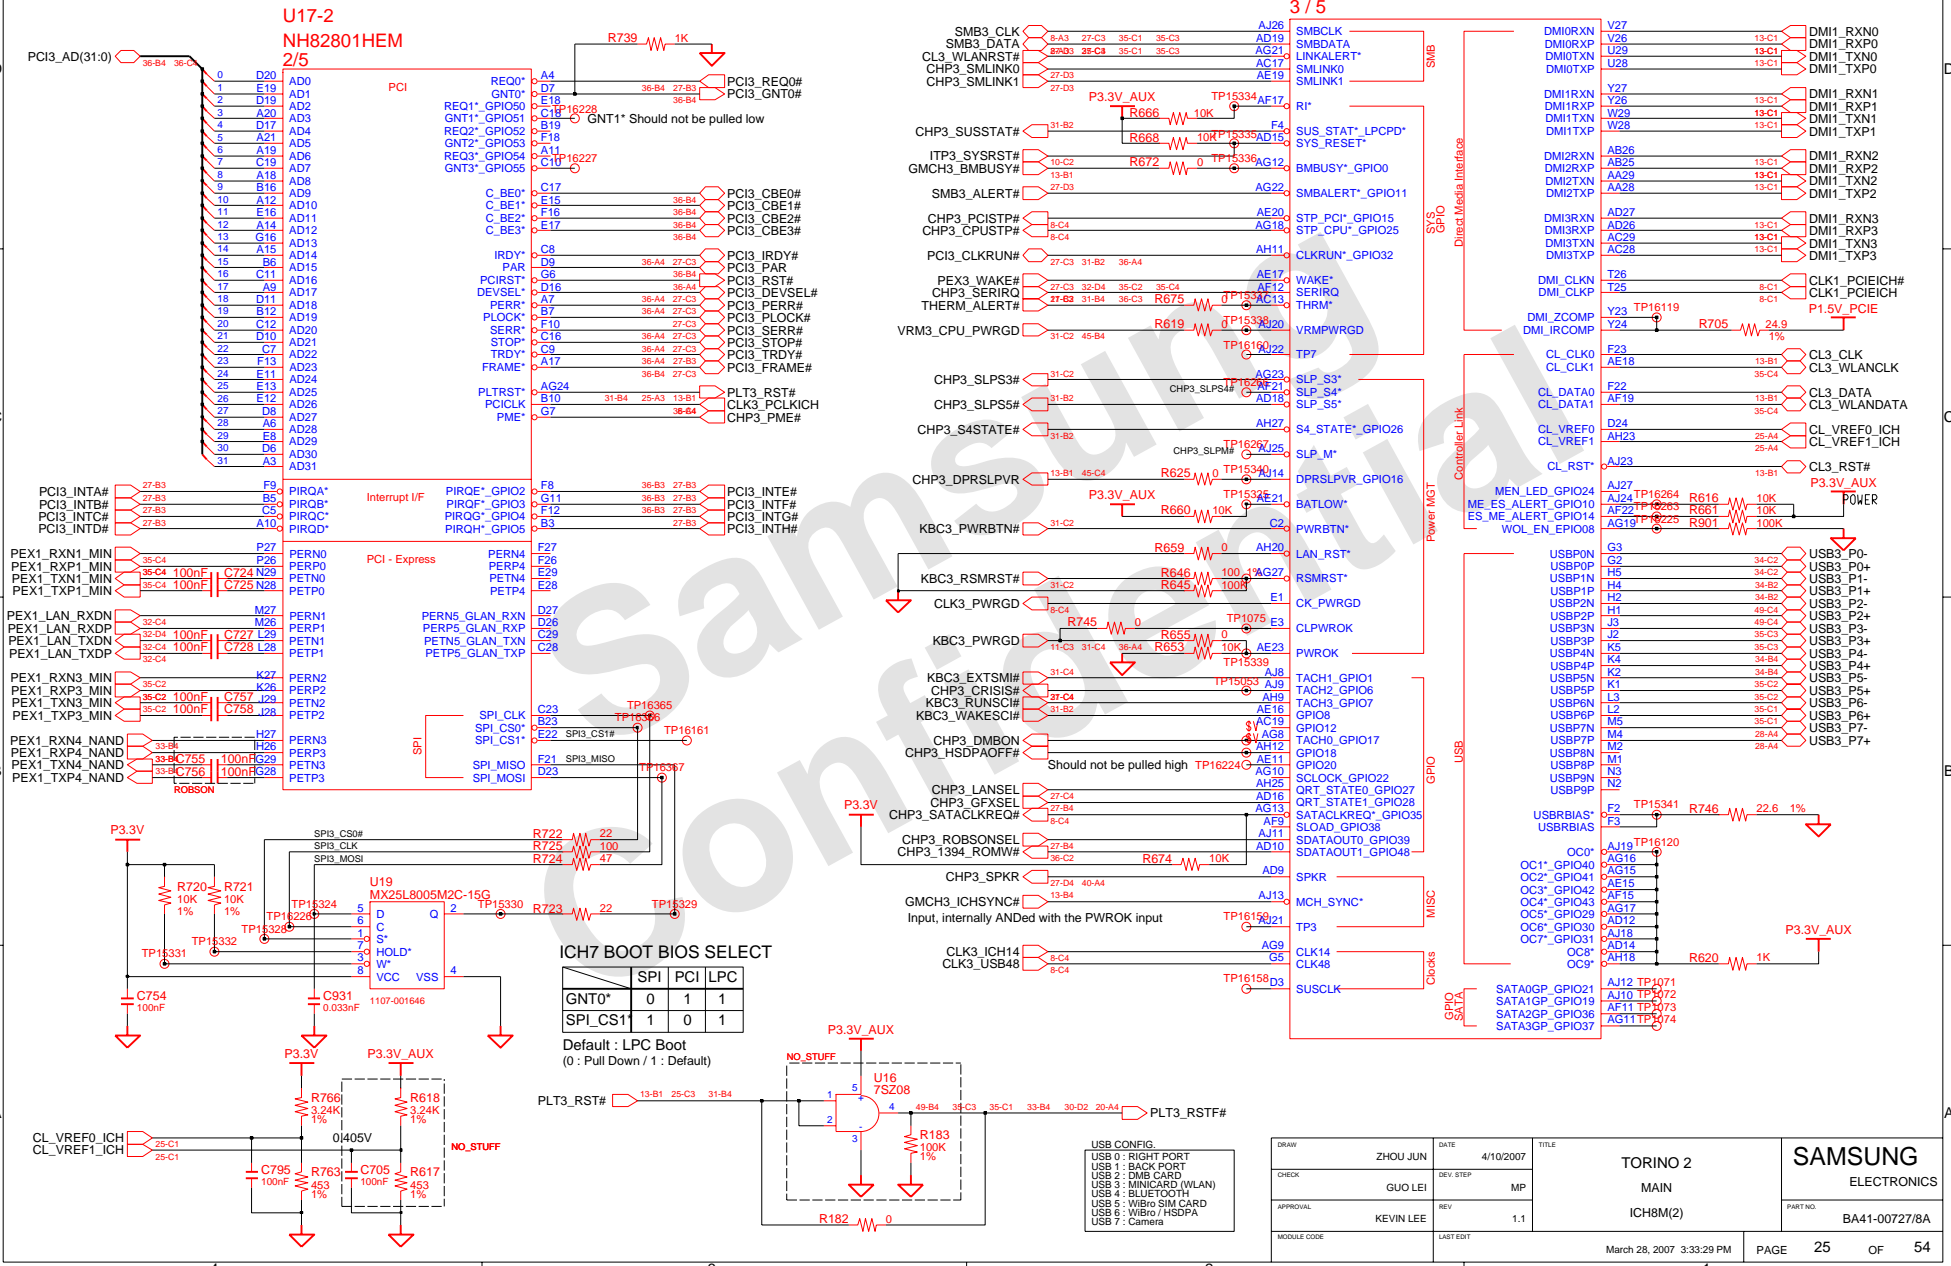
U17-2
NH82801HEM
2/5

PCI3_AD(31:0)

AD0 AD1 AD2 AD3 AD4 AD5 AD6 AD7 AD8 AD9 AD10 AD11 AD12 AD13 AD14 AD15 AD16 AD17 AD18 AD19 AD20 AD21 AD22 AD23 AD24 AD25 AD26 AD27 AD28 AD29 AD30 AD31

PCI

REQ0* GNT0* REQ1*_GPIO50 GNT1*_GPIO51 REQ2*_GPIO52 GNT2*_GPIO53 REQ3*_GPIO54 GNT3*_GPIO55

R739 1K
PCI3_REQ0#
PCI3_GNT0#
TP16228
GNT1* Should not be pulled low
TP16227

C_BE0* C_BE1* C_BE2* C_BE3*
PCI3_CBE0# PCI3_CBE1# PCI3_CBE2# PCI3_CBE3#

IRDY* PAR PCIRST* DEVSEL* PERR* PLOCK* SERR* STOP* TRDY* FRAME*
PCI3_IRDY# PCI3_PAR PCI3_RST# PCI3_DEVSEL# PCI3_PERR# PCI3_PLOCK# PCI3_SERR# PCI3_STOP# PCI3_TRDY# PCI3_FRAME#

PLTRST* PCICLK PME*
PLT3_RST# CLK3_PCLKICH CHP3_PME#

PCI3_INTA# PCI3_INTB# PCI3_INTC# PCI3_INTD#
PIRQA* PIRQB* PIRQC* PIRQD*
Interrupt I/F
PIRQE*_GPIO2 PIRQF*_GPIO3 PIRQG*_GPIO4 PIRQH*_GPIO5
PCI3_INTE# PCI3_INTF# PCI3_INTG# PCI3_INTH#

PCI - Express
PEX1_RXN1_MIN PEX1_RXP1_MIN PEX1_TXN1_MIN PEX1_TXP1_MIN
PERN0 PERP0 PETN0 PETP0
C724 100nF C725 100nF
PERN4 PERP4 PETN4 PETP4
PEX1_LAN_RXDN PEX1_LAN_RXDP PEX1_LAN_TXDN PEX1_LAN_TXDP
PERN1 PERP1 PETN1 PETP1
C727 100nF C728 100nF
PERN5_GLAN_RXN PERP5_GLAN_RXP PETN5_GLAN_TXN PETP5_GLAN_TXP
PEX1_RXN3_MIN PEX1_RXP3_MIN PEX1_TXN3_MIN PEX1_TXP3_MIN
PERN2 PERP2 PETN2 PETP2
C757 100nF C758 100nF
PEX1_RXN4_NAND PEX1_RXP4_NAND PEX1_TXN4_NAND PEX1_TXP4_NAND
PERN3 PERP3 PETN3 PETP3
C755 100nF C756 100nF
ROBSON

SPI
SPI_CLK SPI_CS0* SPI_CS1* SPI_MISO SPI_MOSI
TP16365 TP16366 TP16161 TP16367
SPI3_CS1# SPI3_MISO

P3.3V
SPI3_CS0# SPI3_CLK SPI3_MOSI
R722 22 R725 100 R724 47
R720 10K 1% R721 10K 1%
U19
MX25L8005M2C-15G
TP15324 TP16226 TP15328 TP15332 TP15331 TP15330 TP15329
D C S* HOLD* W* VCC VSS Q
R723 22
C754 100nF C931 0.033nF 1107-001646

ICH7 BOOT BIOS SELECT

| | SPI | PCI | LPC |
|---|---|---|---|
| GNT0* | 0 | 1 | 1 |
| SPI_CS1* | 1 | 0 | 1 |

Default : LPC Boot
(0 : Pull Down / 1 : Default)

P3.3V P3.3V_AUX
R766 3.24K 1% R618 3.24K 1%
CL_VREF0_ICH CL_VREF1_ICH
0.405V
NO_STUFF
C795 100nF R763 453 1% C705 100nF R617 453 1%

P3.3V_AUX
NO_STUFF
U16 7SZ08
PLT3_RST#
R183 100K 1%
R182 0
PLT3_RSTF#

USB CONFIG.
USB 0 : RIGHT PORT
USB 1 : BACK PORT
USB 2 : DMB CARD
USB 3 : MINICARD (WLAN)
USB 4 : BLUETOOTH
USB 5 : WiBro SIM CARD
USB 6 : WiBro / HSDPA
USB 7 : Camera

3 / 5

SMB3_CLK SMB3_DATA CL3_WLANRST# CHP3_SMLINK0 CHP3_SMLINK1
SMBCLK SMBDATA LINKALERT* SMLINK0 SMLINK1
SMB
P3.3V_AUX TP15334 R666 10K RI*
CHP3_SUSSTAT# R668 10K TP15335 SUS_STAT*_LPCPD* SYS_RESET*
ITP3_SYSRST# GMCH3_BMBUSY# R672 0 TP15336 BMBUSY*_GPIO0
SMB3_ALERT# SMBALERT*_GPIO11
CHP3_PCISTP# CHP3_CPUSTP# STP_PCI*_GPIO15 STP_CPU*_GPIO25
SYS GPIO
PCI3_CLKRUN# CLKRUN*_GPIO32
PEX3_WAKE# CHP3_SERIRQ THERM_ALERT# R675 0 TP15337 WAKE* SERIRQ THRM*
VRM3_CPU_PWRGD R619 0 TP15338 VRMPWRGD
TP16160 TP7
CHP3_SLPS3# CHP3_SLPS4# CHP3_SLPS5# TP16266 SLP_S3* SLP_S4* SLP_S5*
CHP3_S4STATE# S4_STATE*_GPIO26
CHP3_SLPM# TP16267 SLP_M*
CHP3_DPRSLPVR R625 0 TP15340 DPRSLPVR_GPIO16
P3.3V_AUX TP15327 R660 10K BATLOW*
KBC3_PWRBTN# PWRBTN*
Power MGT
R659 0 LAN_RST*
KBC3_RSMRST# R646 100 1% R645 100K RSMRST*
CLK3_PWRGD CK_PWRGD
R745 0 TP1075 CLPWROK
KBC3_PWRGD R655 0 R653 10K TP15339 PWROK
KBC3_EXTSMI# CHP3_CRISIS# KBC3_RUNSCI# KBC3_WAKESCI#
TP15053 TACH1_GPIO1 TACH2_GPIO6 TACH3_GPIO7 GPIO8 GPIO12
CHP3_DMBON CHP3_HSDPAOFF# TACH0_GPIO17 GPIO18
Should not be pulled high TP16224 GPIO20
SCLOCK_GPIO22 QRT_STATE0_GPIO27 QRT_STATE1_GPIO28
P3.3V CHP3_LANSEL CHP3_GFXSEL CHP3_SATACLKREQ# SATACLKREQ*_GPIO35 SLOAD_GPIO38
CHP3_ROBSONSEL CHP3_1394_ROMW# R674 10K SDATAOUT0_GPIO39 SDATAOUT1_GPIO48
GPIO
CHP3_SPKR SPKR
GMCH3_ICHSYNC# MCH_SYNC*
Input, internally ANDed with the PWROK input TP16159 TP3
MISC
CLK3_ICH14 CLK3_USB48 CLK14 CLK48
TP16158 SUSCLK
Clocks

DMI0RXN DMI0RXP DMI0TXN DMI0TXP
DMI1_RXN0 DMI1_RXP0 DMI1_TXN0 DMI1_TXP0
DMI1RXN DMI1RXP DMI1TXN DMI1TXP
DMI1_RXN1 DMI1_RXP1 DMI1_TXN1 DMI1_TXP1
DMI2RXN DMI2RXP DMI2TXN DMI2TXP
DMI1_RXN2 DMI1_RXP2 DMI1_TXN2 DMI1_TXP2
DMI3RXN DMI3RXP DMI3TXN DMI3TXP
DMI1_RXN3 DMI1_RXP3 DMI1_TXN3 DMI1_TXP3
Direct Media Interface
DMI_CLKN DMI_CLKP CLK1_PCIEICH# CLK1_PCIEICH
DMI_ZCOMP DMI_IRCOMP TP16119 R705 24.9 1% P1.5V_PCIE
CL_CLK0 CL_CLK1 CL3_CLK CL3_WLANCLK
CL_DATA0 CL_DATA1 CL3_DATA CL3_WLANDATA
CL_VREF0 CL_VREF1 CL_VREF0_ICH CL_VREF1_ICH
CL_RST* CL3_RST#
Controller Link
MEN_LED_GPIO24 ME_EC_ALERT_GPIO10 ES_ME_ALERT_GPIO14 WOL_EN_GPIO08
TP16264 R616 10K TP16263 R661 10K TP16225 R901 100K P3.3V_AUX POWER
USBP0N USBP0P USBP1N USBP1P USBP2N USBP2P USBP3N USBP3P USBP4N USBP4P USBP5N USBP5P USBP6N USBP6P USBP7N USBP7P USBP8N USBP8P USBP9N USBP9P
USB3_P0- USB3_P0+ USB3_P1- USB3_P1+ USB3_P2- USB3_P2+ USB3_P3- USB3_P3+ USB3_P4- USB3_P4+ USB3_P5- USB3_P5+ USB3_P6- USB3_P6+ USB3_P7- USB3_P7+
USB
USBRBIAS* USBRBIAS TP15341 R746 22.6 1%
OC0* OC1*_GPIO40 OC2*_GPIO41 OC3*_GPIO42 OC4*_GPIO43 OC5*_GPIO29 OC6*_GPIO30 OC7*_GPIO31 OC8* OC9*
TP16120
P3.3V_AUX R620 1K
GPIO SATA
SATA0GP_GPIO21 SATA1GP_GPIO19 SATA2GP_GPIO36 SATA3GP_GPIO37
TP1071 TP1072 TP1073 TP1074

Samsung Confidential

DRAW ZHOU JUN DATE 4/10/2007 TITLE
CHECK GUO LEI DEV. STEP MP
APPROVAL KEVIN LEE REV 1.1
MODULE CODE LAST EDIT March 28, 2007 3:33:29 PM
TORINO 2
MAIN
ICH8M(2)
SAMSUNG
ELECTRONICS
PART NO. BA41-00727/8A
PAGE 25 OF 54